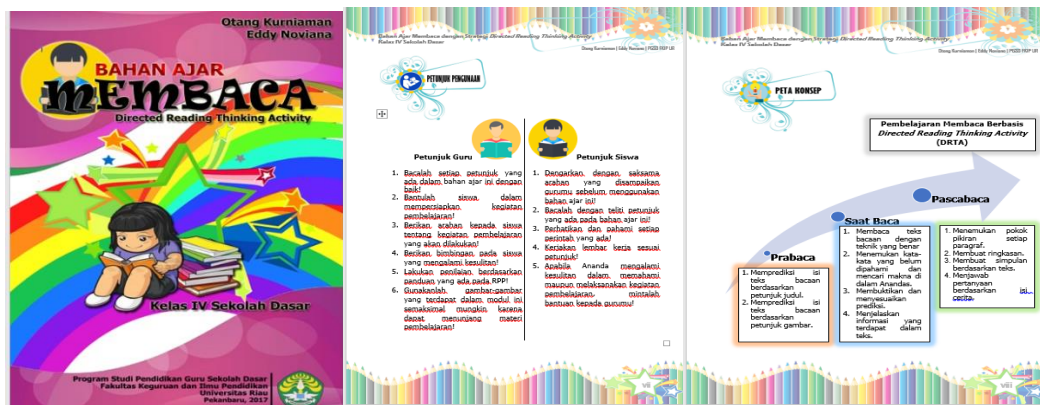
Otang Kurniaman
Eddy Noviana

BAHAN AJAR
MEMBACA
Directed Reading Thinking Activity

Kelas IV Sekolah Dasar

Program Studi Pendidikan Guru Sekolah Dasar
Fakultas Keguruan dan Ilmu Pendidikan
Universitas Riau
Pekanbaru, 2017

Bahan Ajar Membaca dengan Strategi Directed Reading Thinking Activity
Kelas IV Sekolah Dasar
Otang Kurniaman | Eddy Noviana | PGSD FKIP UR

PETUNJUK PENGGUNAAN

Petunjuk Guru
1. Bacalah setiap petunjuk yang ada dalam bahan ajar ini dengan baik!
2. Bantulah siswa dalam mempersiapkan kegiatan pembelajaran!
3. Berikan arahan kepada siswa tentang kegiatan pembelajaran yang akan dilakukan!
4. Berikan bimbingan pada siswa yang mengalami kesulitan!
5. Lakukan penilaian berdasarkan panduan yang ada pada RPP!
6. Gunakanlah gambar-gambar yang terdapat dalam modul ini semaksimal mungkin karena dapat menunjang materi pembelajaran!

Petunjuk Siswa
1. Dengarkan dengan saksama arahan yang disampaikan gurumu sebelum menggunakan bahan ajar ini!
2. Bacalah dengan teliti petunjuk yang ada pada bahan ajar ini!
3. Perhatikan dan pahami setiap perintah yang ada!
4. Kerjakan lembar kerja sesuai petunjuk!
5. Apabila Ananda mengalami kesulitan dalam memahami maupun melaksanakan kegiatan pembelajaran, mintalah bantuan kepada gurumu!

Bahan Ajar Membaca dengan Strategi Directed Reading Thinking Activity
Kelas IV Sekolah Dasar
Otang Kurniaman | Eddy Noviana | PGSD FKIP UR

PETA KONSEP

Pembelajaran Membaca Berbasis
Directed Reading Thinking Activity
(DRTA)

Prabaca
1. Memprediksi isi teks bacaan berdasarkan petunjuk judul.
2. Memprediksi isi teks bacaan berdasarkan petunjuk gambar.

Saat Baca
1. Membaca teks bacaan dengan teknik yang benar
2. Menemukan kata-kata yang belum dipahami dan mencari makna di dalam Anandas.
3. Membuktikan dan menyesuaikan prediksi.
4. Menjelaskan informasi yang terdapat dalam teks.

Pascabaca
1. Menemukan pokok pikiran setiap paragraf.
2. Membuat ringkasan.
3. Membuat simpulan berdasarkan teks.
4. Menjawab pertanyaan berdasarkan isi cerita.

vii

viii